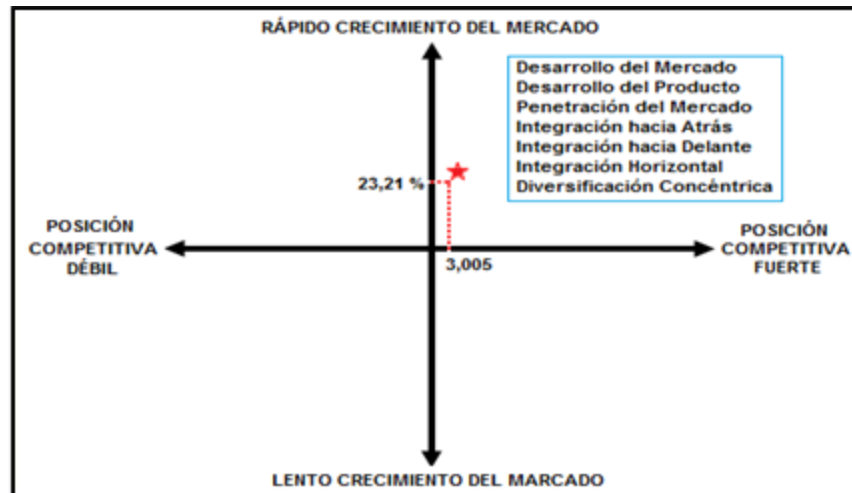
RÁPIDO CRECIMIENTO DEL MERCADO

Desarrollo del Mercado
Desarrollo del Producto
Penetración del Mercado
Integración hacia Atrás
Integración hacia Delante
Integración Horizontal
Diversificación Concéntrica

23,21 %

POSICIÓN COMPETITIVA DÉBIL

POSICIÓN COMPETITIVA FUERTE

3,005

LENTO CRECIMIENTO DEL MARCADO